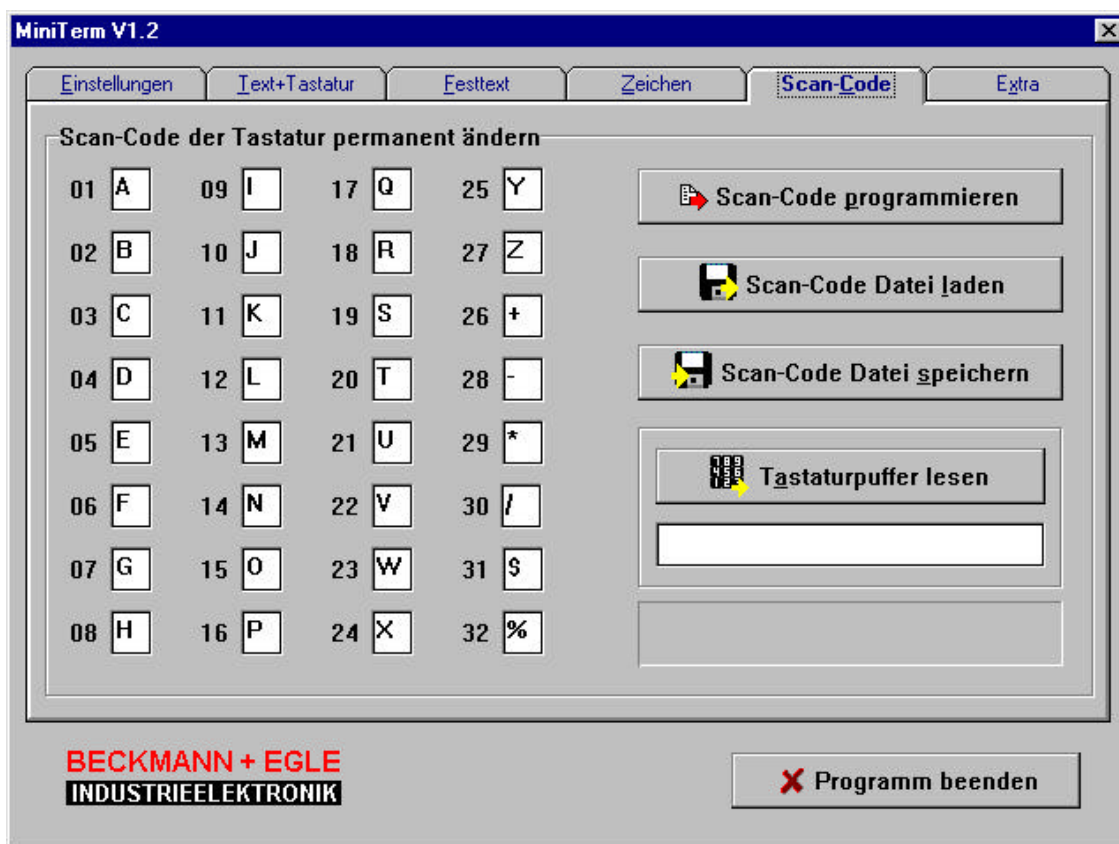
MiniTerm V1.2

Einstellungen | Text+Tastatur | Festtext | Zeichen | Scan-Code | Extra

Scan-Code der Tastatur permanent ändern

01 A
02 B
03 C
04 D
05 E
06 F
07 G
08 H

09 I
10 J
11 K
12 L
13 M
14 N
15 O
16 P

17 Q
18 R
19 S
20 T
21 U
22 V
23 W
24 X

25 Y
27 Z
26 +
28 -
29 *
30 /
31 $
32 %

Scan-Code programmieren

Scan-Code Datei laden

Scan-Code Datei speichern

Tastaturpuffer lesen

BECKMANN + EGLE
INDUSTRIEELEKTRONIK

Programm beenden